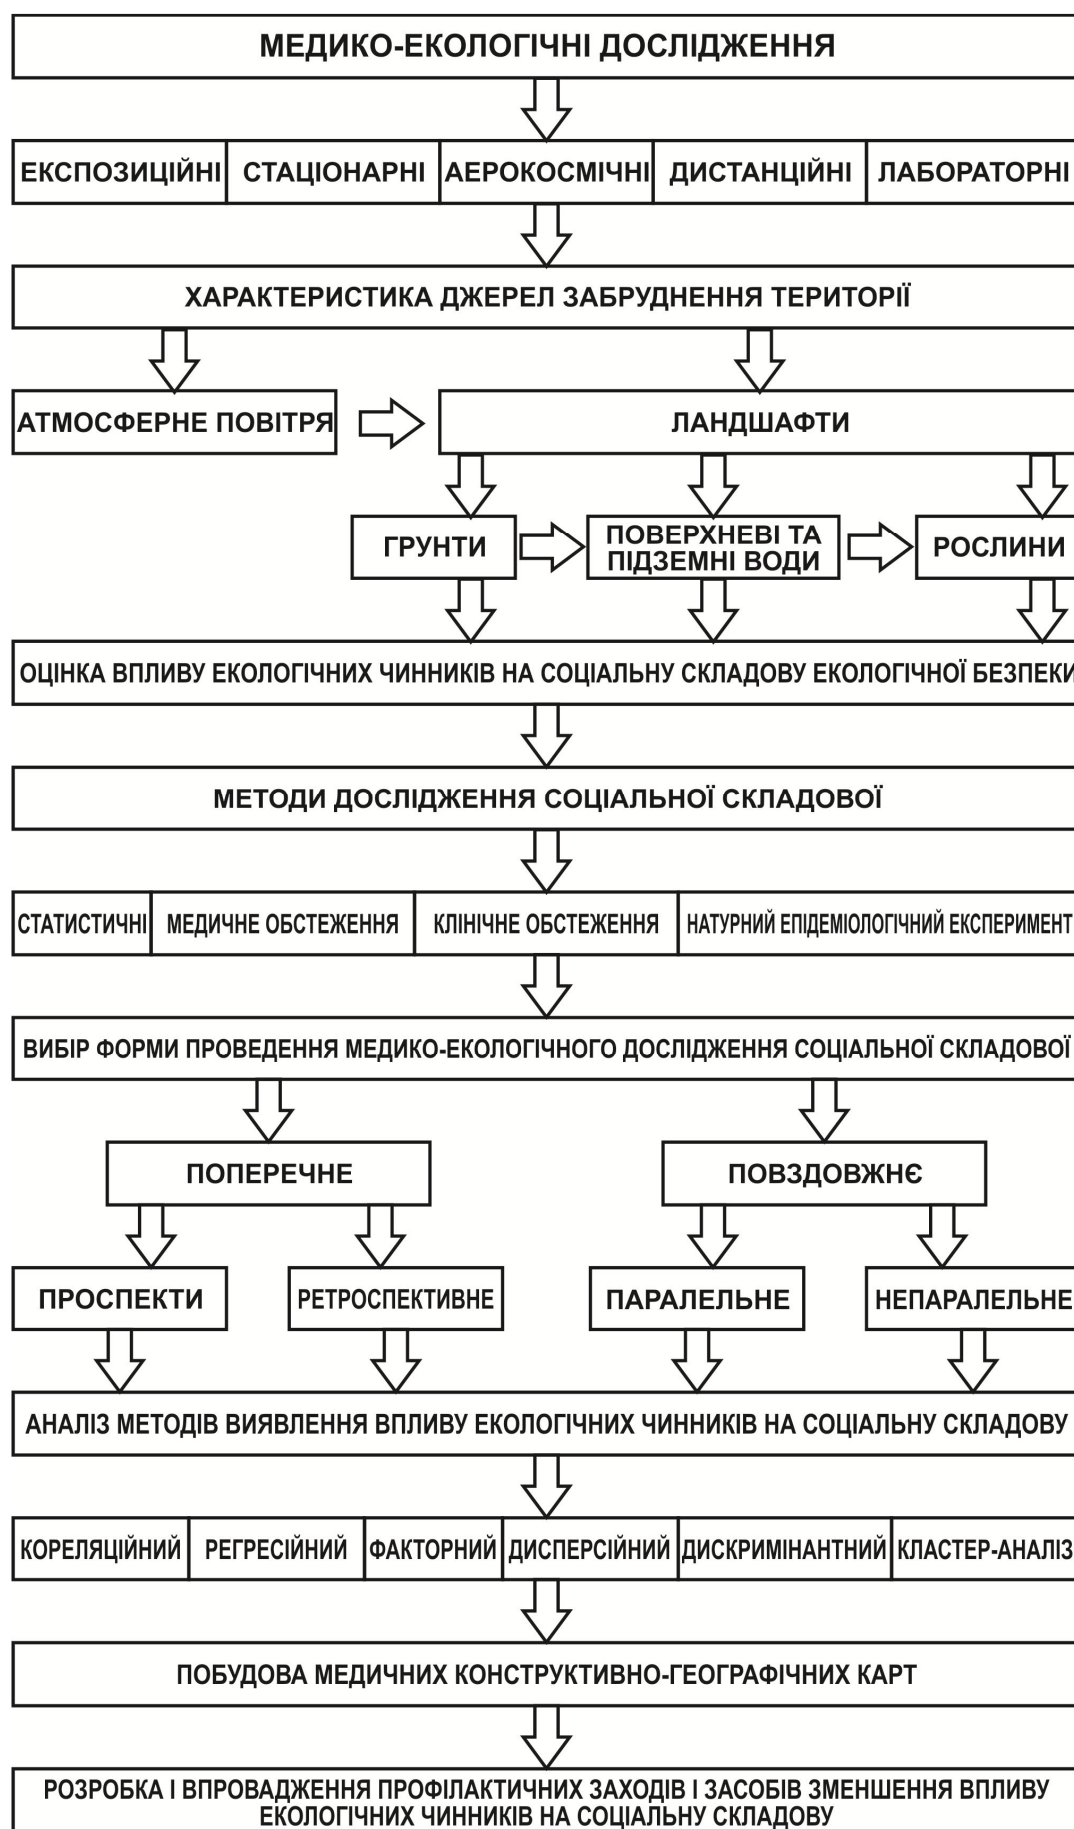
МЕДИКО-ЕКОЛОГІЧНІ ДОСЛІДЖЕННЯ

ЕКСПОЗИЦІЙНІ
СТАЦІОНАРНІ
АЕРОКОСМІЧНІ
ДИСТАНЦІЙНІ
ЛАБОРАТОРНІ

ХАРАКТЕРИСТИКА ДЖЕРЕЛ ЗАБРУДНЕННЯ ТЕРИТОРІЇ

АТМОСФЕРНЕ ПОВІТРЯ

ЛАНДШАФТИ

ГРУНТИ

ПОВЕРХНЕВІ ТА ПІДЗЕМНІ ВОДИ

РОСЛИНИ

ОЦІНКА ВПЛИВУ ЕКОЛОГІЧНИХ ЧИННИКІВ НА СОЦІАЛЬНУ СКЛАДОВУ ЕКОЛОГІЧНОЇ БЕЗПЕКИ

МЕТОДИ ДОСЛІДЖЕННЯ СОЦІАЛЬНОЇ СКЛАДОВОЇ

СТАТИСТИЧНІ
МЕДИЧНЕ ОБСТЕЖЕННЯ
КЛІНІЧНЕ ОБСТЕЖЕННЯ
НАТУРНИЙ ЕПІДЕМІОЛОГІЧНИЙ ЕКСПЕРИМЕНТ

ВИБІР ФОРМИ ПРОВЕДЕННЯ МЕДИКО-ЕКОЛОГІЧНОГО ДОСЛІДЖЕННЯ СОЦІАЛЬНОЇ СКЛАДОВОЇ

ПОПЕРЕЧНЕ

ПОВЗДОВЖНЄ

ПРОСПЕКТИ

РЕТРОСПЕКТИВНЕ

ПАРАЛЕЛЬНЕ

НЕПАРАЛЕЛЬНЕ

АНАЛІЗ МЕТОДІВ ВИЯВЛЕННЯ ВПЛИВУ ЕКОЛОГІЧНИХ ЧИННИКІВ НА СОЦІАЛЬНУ СКЛАДОВУ

КОРЕЛЯЦІЙНИЙ
РЕГРЕСІЙНИЙ
ФАКТОРНИЙ
ДИСПЕРСІЙНИЙ
ДИСКРИМІНАНТНИЙ
КЛАСТЕР-АНАЛІЗ

ПОБУДОВА МЕДИЧНИХ КОНСТРУКТИВНО-ГЕОГРАФІЧНИХ КАРТ

РОЗРОБКА І ВПРОВАДЖЕННЯ ПРОФІЛАКТИЧНИХ ЗАХОДІВ І ЗАСОБІВ ЗМЕНШЕННЯ ВПЛИВУ ЕКОЛОГІЧНИХ ЧИННИКІВ НА СОЦІАЛЬНУ СКЛАДОВУ